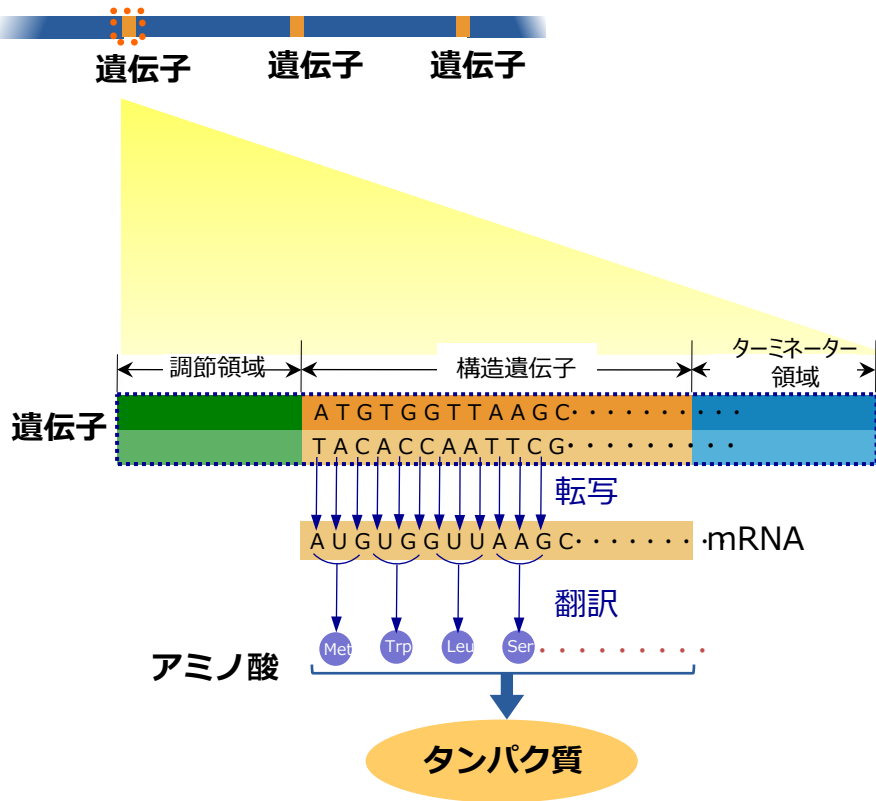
遺伝子 遺伝子 遺伝子

調節領域 構造遺伝子 ターミネーター領域

遺伝子

ATGTGGTTAAGC・・・・・・・・・・

TACACCAATTCG・・・・・・・・・・

転写

AUGUGGUUAAGC・・・・・・・mRNA

翻訳

アミノ酸

Met Trp Leu Ser

タンパク質